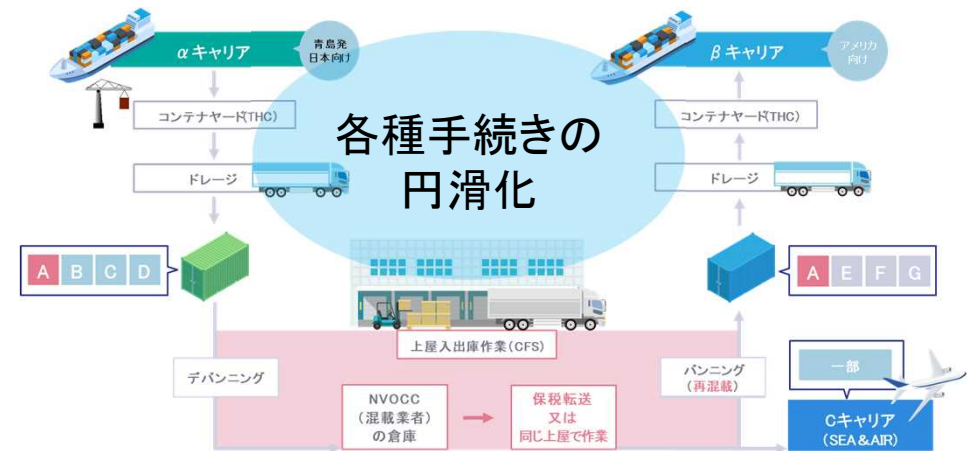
αキャリア

青島発
日本向け

コンテナヤード(THC)

ドレージ

各種手続きの
円滑化

βキャリア

アメリカ
向け

コンテナヤード(THC)

ドレージ

A B C D

A E F G

上屋入出庫作業(CFS)

デバンニング

NVOCC
(混載業者)
の倉庫

保税転送
又は
同じ上屋で作業

バンニング
(再混載)

一部

Cキャリア
(SEA&AIR)